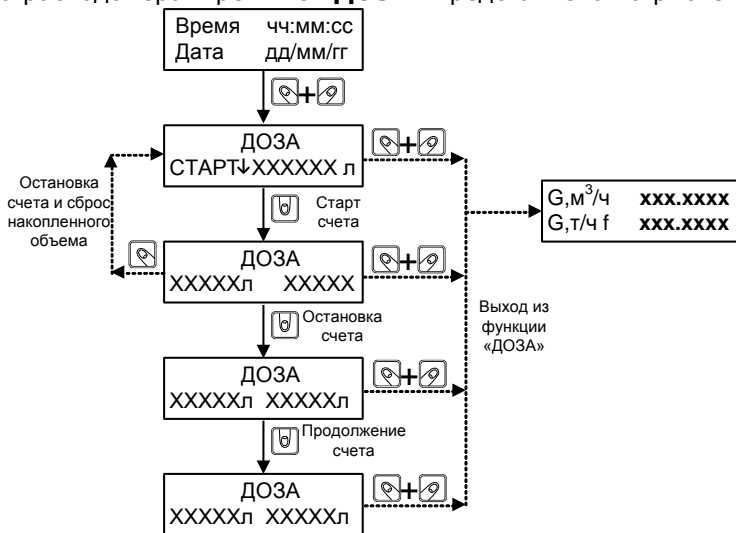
Время чч:мм:сс
Дата дд/мм/гг

ДОЗА
СТАРТ↓XXXXXX л

Остановка счета и сброс накопленного объема

Старт счета

G,м$^3$/ч **xxx.xxxx**
G,т/ч f **xxx.xxxx**

ДОЗА
XXXXXл XXXXX

Выход из функции «ДОЗА»

Остановка счета

ДОЗА
XXXXXл XXXXXл

Продолжение счета

ДОЗА
XXXXXл XXXXXл